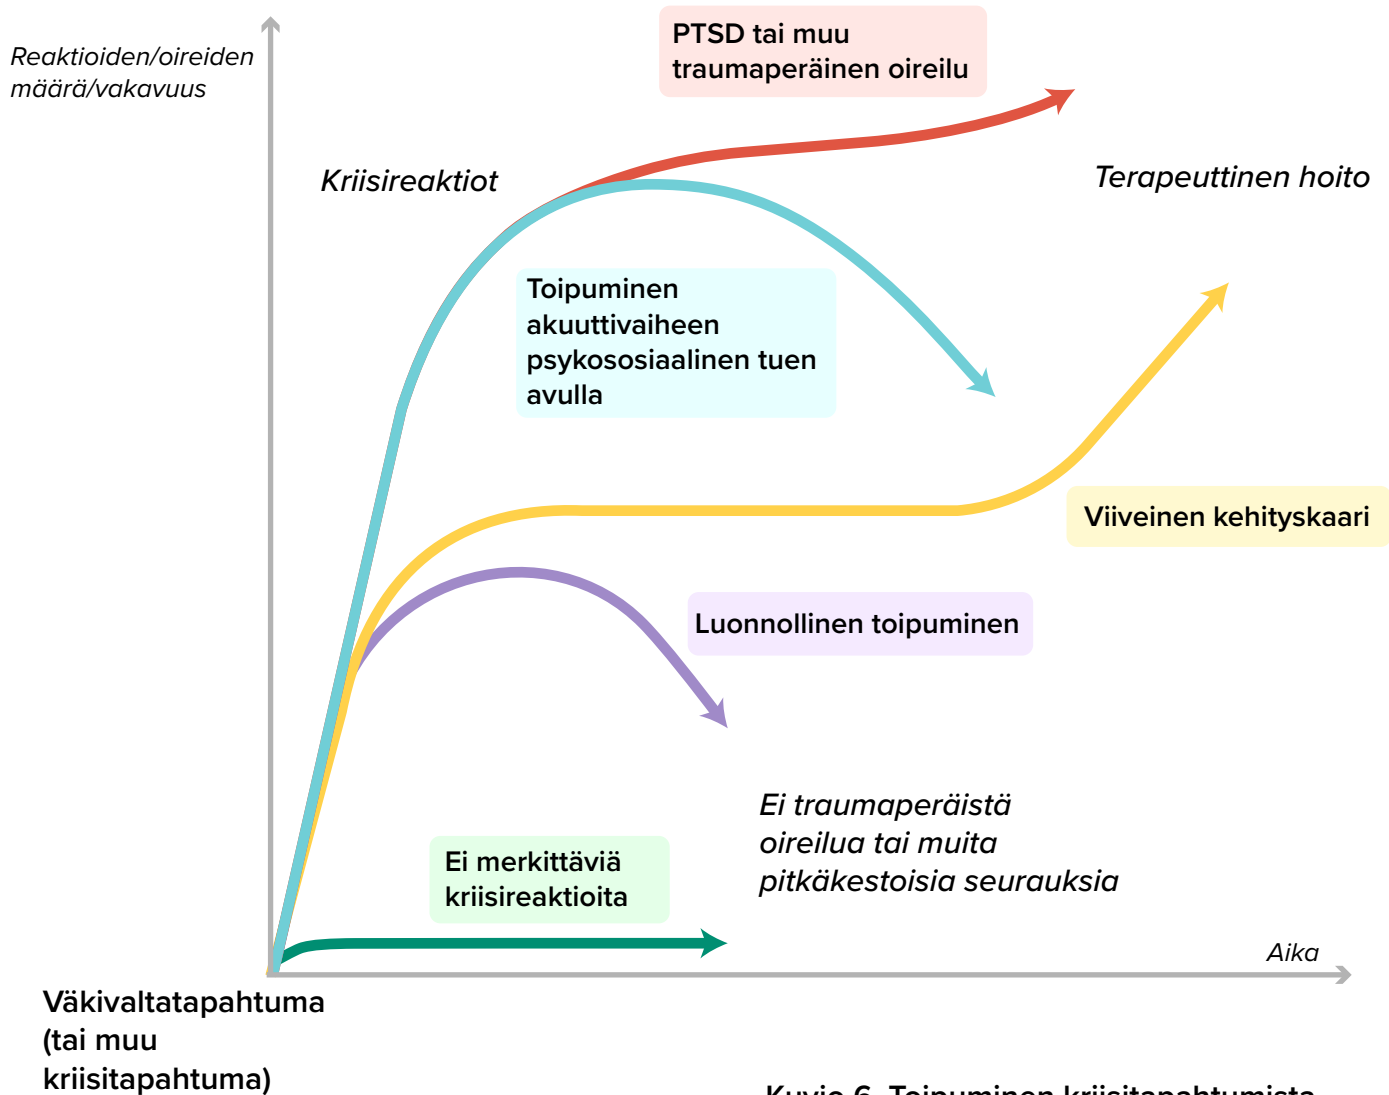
Reaktioiden/oireiden määrä/vakavuus

PTSD tai muu traumaperäinen oireilu

Kriisireaktiot

Terapeuttinen hoito

Toipuminen akuuttivaiheen psykososiaalinen tuen avulla

Viiveinen kehityskaari

Luonnollinen toipuminen

Ei traumaperäistä oireilua tai muita pitkäkestoisia seurauksia

Ei merkittäviä kriisireaktioita

Aika

Väkivaltatapahtuma (tai muu kriisitapahtuma)

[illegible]